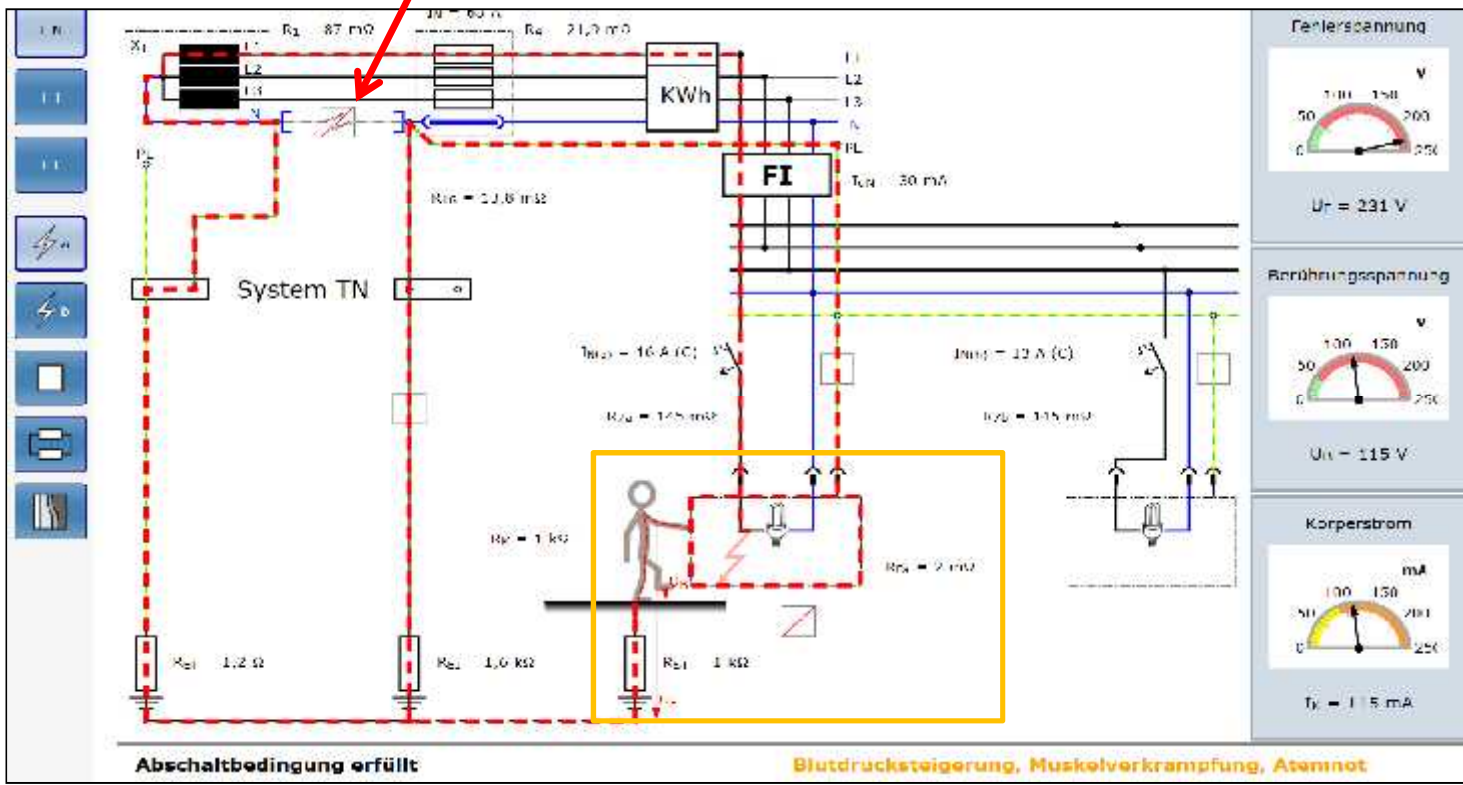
TN

TT

IT

X1 $R_1$ 87 mΩ IN = 63 A $R_N$ 21,2 mΩ

L1
L2
L3
N

KWh

L1
L2
L3
N
PE

FI

$I_{\Delta N}$ 30 mA

$R_{PE}$ = 10,8 mΩ

System TN

$I_{n(1)}$ = 16 A (C)

$I_{n(2)}$ = 13 A (C)

$R_{Z1}$ = 145 mΩ

$R_{Z2}$ = 145 mΩ

$R_F$ = 1 kΩ

$R_{PE}$ = 2 mΩ

$R_{E1}$ 1,2 Ω

$R_{E2}$ 1,0 kΩ

$R_{St}$ 1 kΩ

Fehlerspannung
V
0 50 100 150 200 250
$U_F$ = 231 V

Berührungsspannung
V
0 50 100 150 200 250
$U_B$ = 115 V

Körperstrom
mA
0 50 100 150 200 250
$I_K$ = 115 mA

Abschaltbedingung erfüllt

Blutdrucksteigerung, Muskelverkrampfung, Atemnot